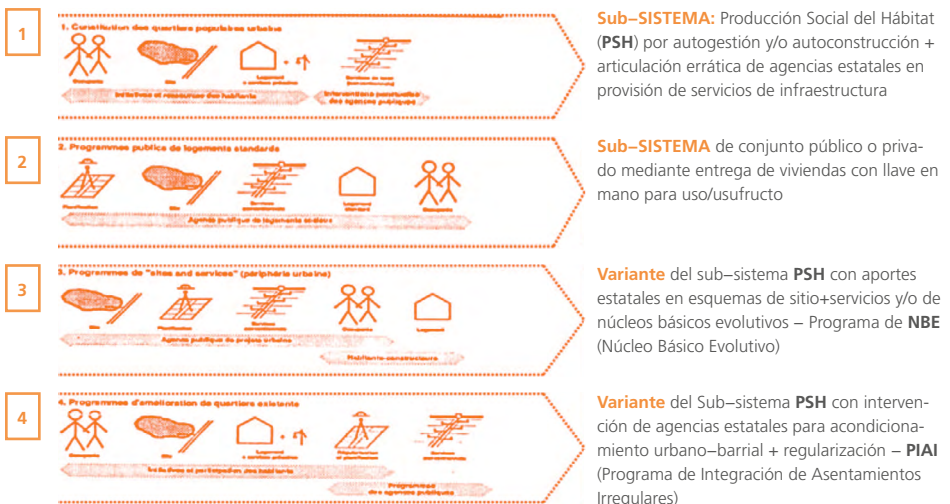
1

1. Construction des quartiers populaires urbains

Occupants

Site

Logement + services primaires

Services de base

Initiatives et ressources des habitants

Interventions ponctuelles des agences publiques

**Sub–SISTEMA:** Producción Social del Hábitat (**PSH**) por autogestión y/o autoconstrucción + articulación errática de agencias estatales en provisión de servicios de infraestructura

2

2. Programmes publics de logements standards

Planification

Site

Services

Logement

Occupants

Agence publique de logements ordinaires

**Sub–SISTEMA** de conjunto público o privado mediante entrega de viviendas con llave en mano para uso/usufructo

3

3. Programmes de "sites and services" (périphérie urbaine)

Site

Planification

Services

Occupants

Logement

Agence publique de projets urbains

Habitants-constructeurs

**Variante** del sub–sistema **PSH** con aportes estatales en esquemas de sitio+servicios y/o de núcleos básicos evolutivos – Programa de **NBE** (Núcleo Básico Evolutivo)

4

4. Programmes d'amélioration de quartiers existants

Occupants

Logement + services primaires

Régularisation

Services

Initiatives et participation des habitants

Programmes des agences publiques

**Variante** del Sub–sistema **PSH** con intervención de agencias estatales para acondicionamiento urbano–barrial + regularización – **PIAI** (Programa de Integración de Asentamientos Irregulares)